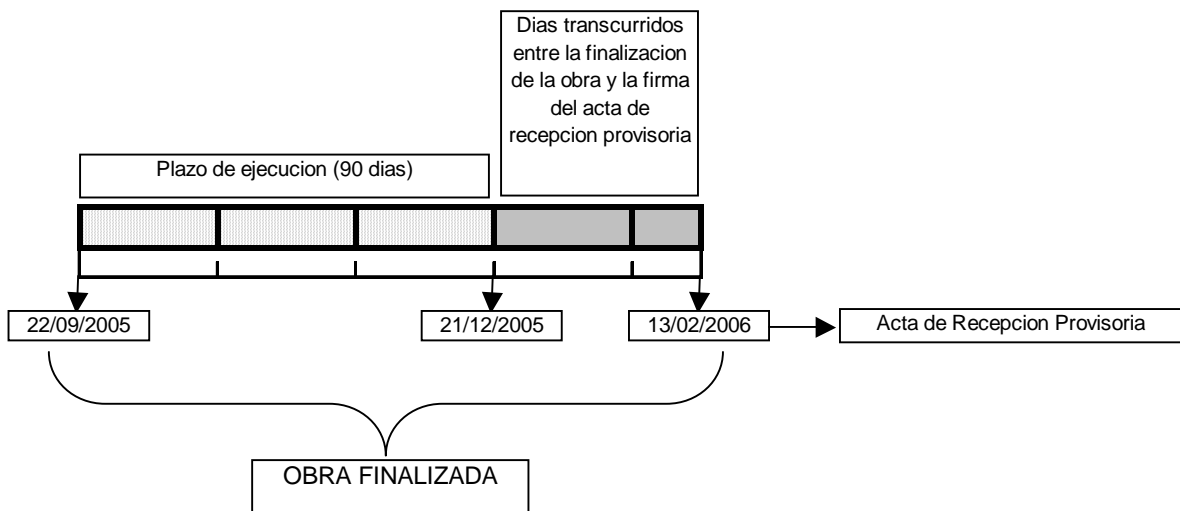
Dias transcurridos entre la finalizacion de la obra y la firma del acta de recepcion provisoria

Plazo de ejecucion (90 dias)

22/09/2005

21/12/2005

13/02/2006

Acta de Recepcion Provisoria

OBRA FINALIZADA